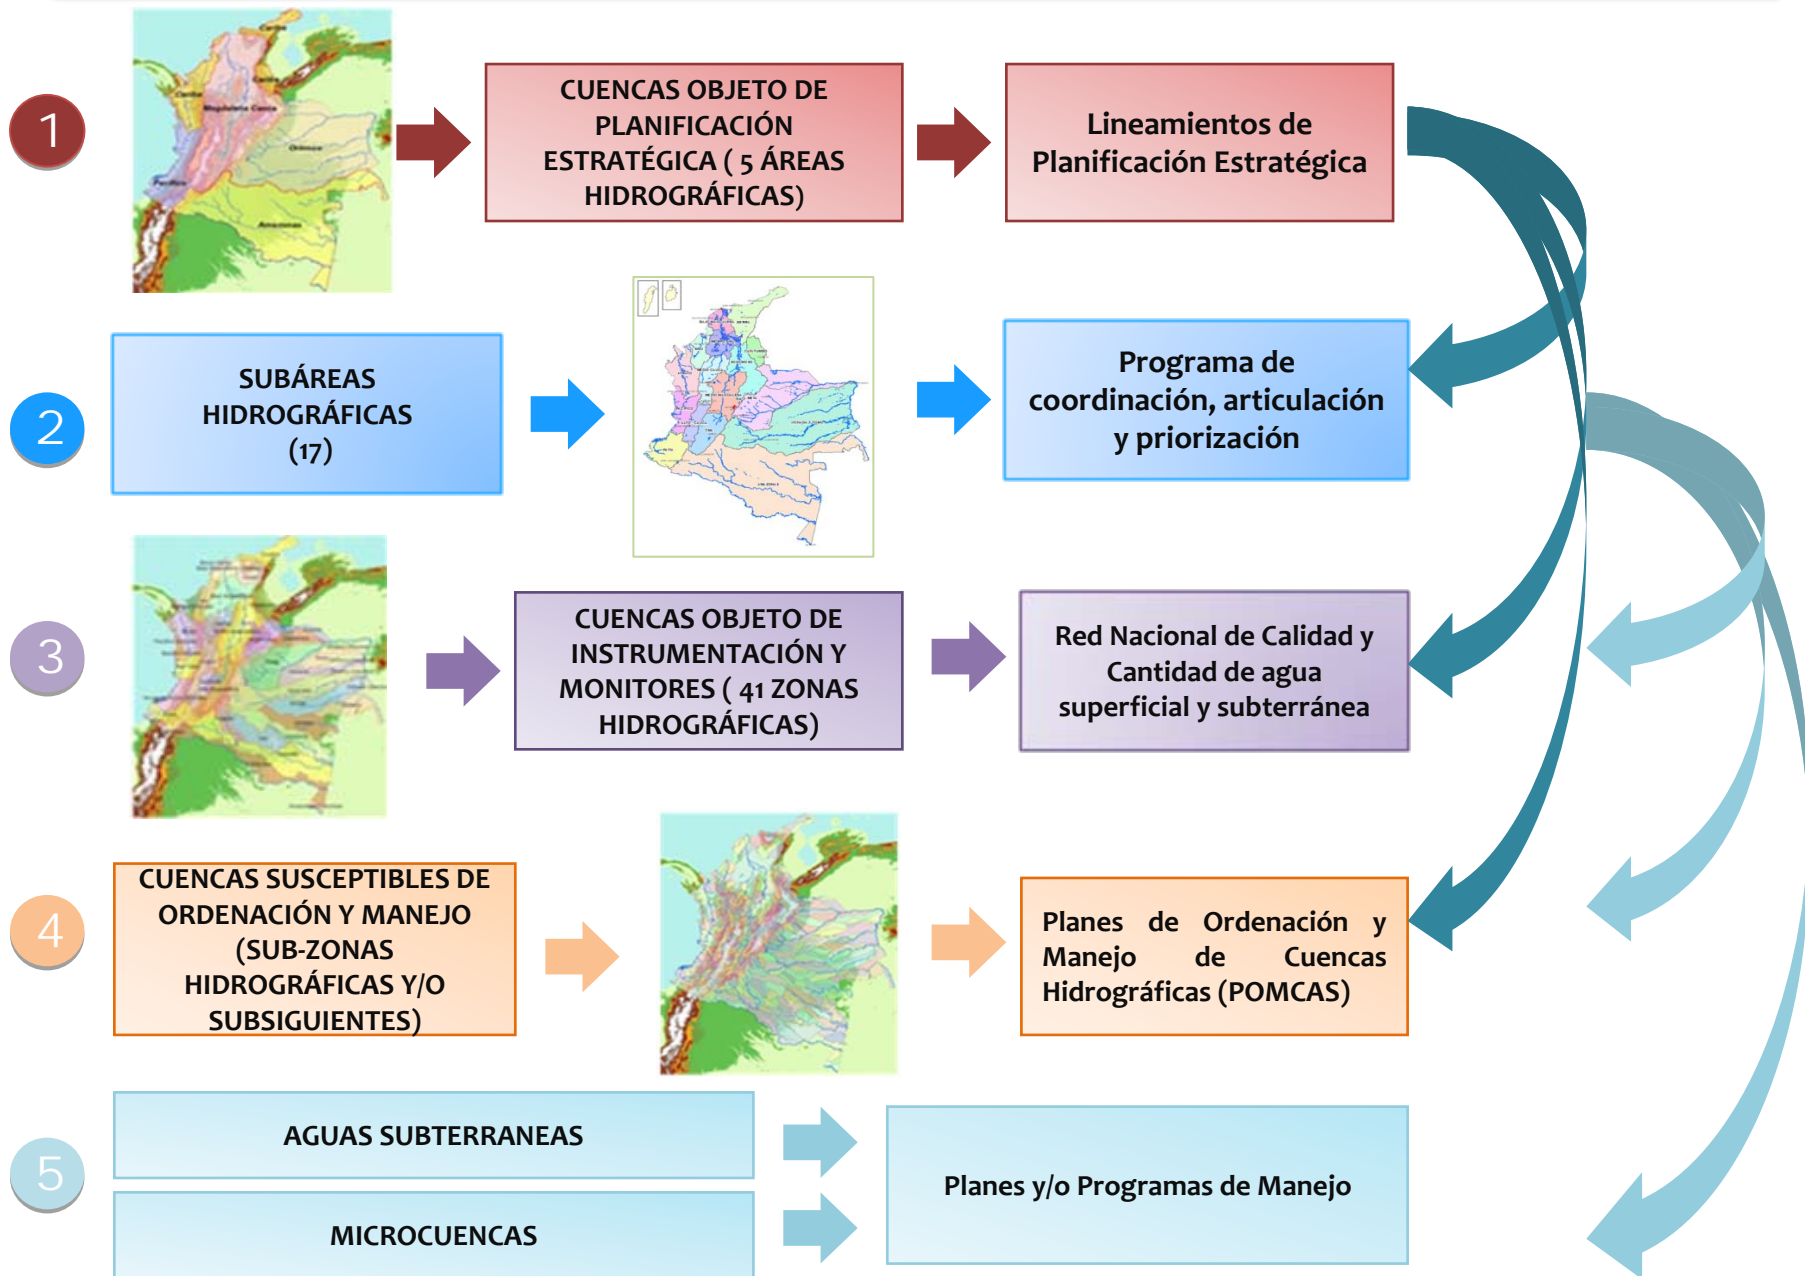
1

CUENCAS OBJETO DE PLANIFICACIÓN ESTRATÉGICA ( 5 ÁREAS HIDROGRÁFICAS)

Lineamientos de Planificación Estratégica

2

SUBÁREAS HIDROGRÁFICAS (17)

Programa de coordinación, articulación y priorización

3

CUENCAS OBJETO DE INSTRUMENTACIÓN Y MONITORES ( 41 ZONAS HIDROGRÁFICAS)

Red Nacional de Calidad y Cantidad de agua superficial y subterránea

4

CUENCAS SUSCEPTIBLES DE ORDENACIÓN Y MANEJO (SUB-ZONAS HIDROGRÁFICAS Y/O SUBSIGUIENTES)

Planes de Ordenación y Manejo de Cuencas Hidrográficas (POMCAS)

5

AGUAS SUBTERRANEAS

MICROCUENCAS

Planes y/o Programas de Manejo